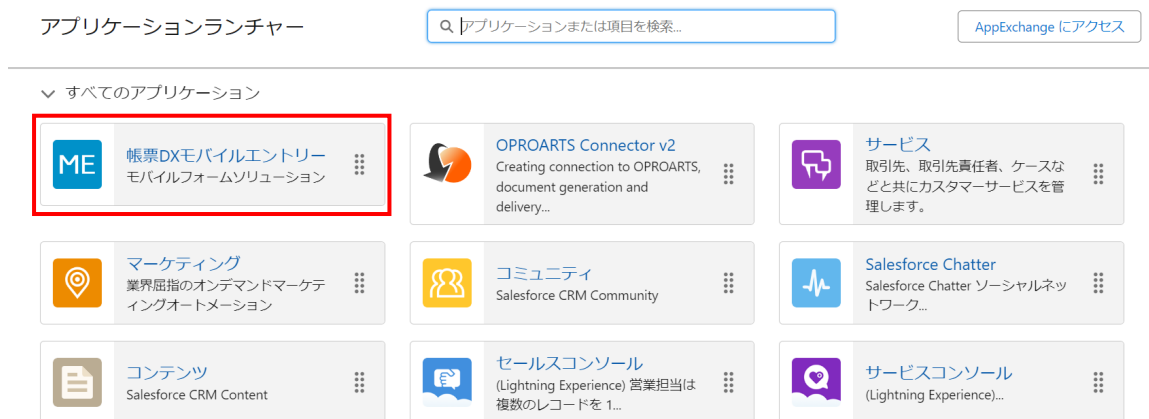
アプリケーションランチャー

アプリケーションまたは項目を検索...

AppExchange にアクセス

すべてのアプリケーション

ME

帳票DXモバイルエントリー
モバイルフォームソリューション

OPROARTS Connector v2
Creating connection to OPROARTS, document generation and delivery...

サービス
取引先、取引先責任者、ケースなどと共にカスタマーサービスを管理します。

マーケティング
業界屈指のオンデマンドマーケティングオートメーション

コミュニティ
Salesforce CRM Community

Salesforce Chatter
Salesforce Chatter ソーシャルネットワーク...

コンテンツ
Salesforce CRM Content

セールスコンソール
(Lightning Experience) 営業担当は複数のレコードを 1...

サービスコンソール
(Lightning Experience)...